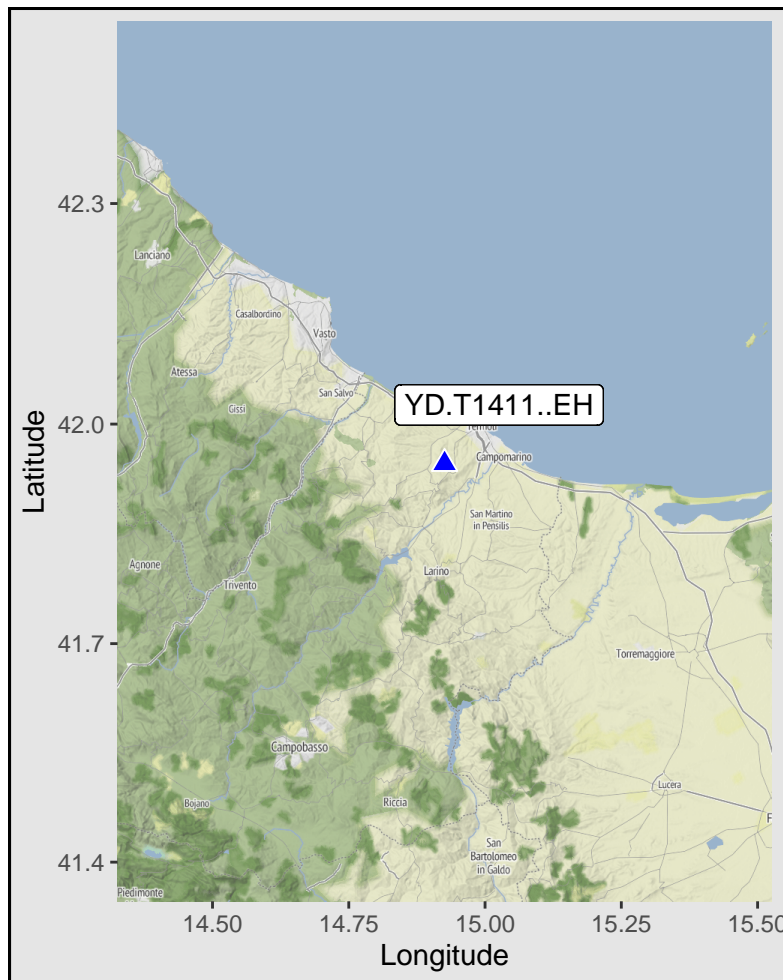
42.3
42.0
41.7
41.4
Latitude
Lanciano
Casalbordino
Vasto
Atessa
San Salvo
Gissi
YD.T1411..EH
Termoli
Campomarino
San Martino in Pensilis
Agnone
Trivento
Larino
Torremaggiore
Campobasso
Lucera
Bojano
Riccia
San Bartolomeo in Galdo
Piedimonte
F
14.50
14.75
15.00
15.25
15.50
Longitude